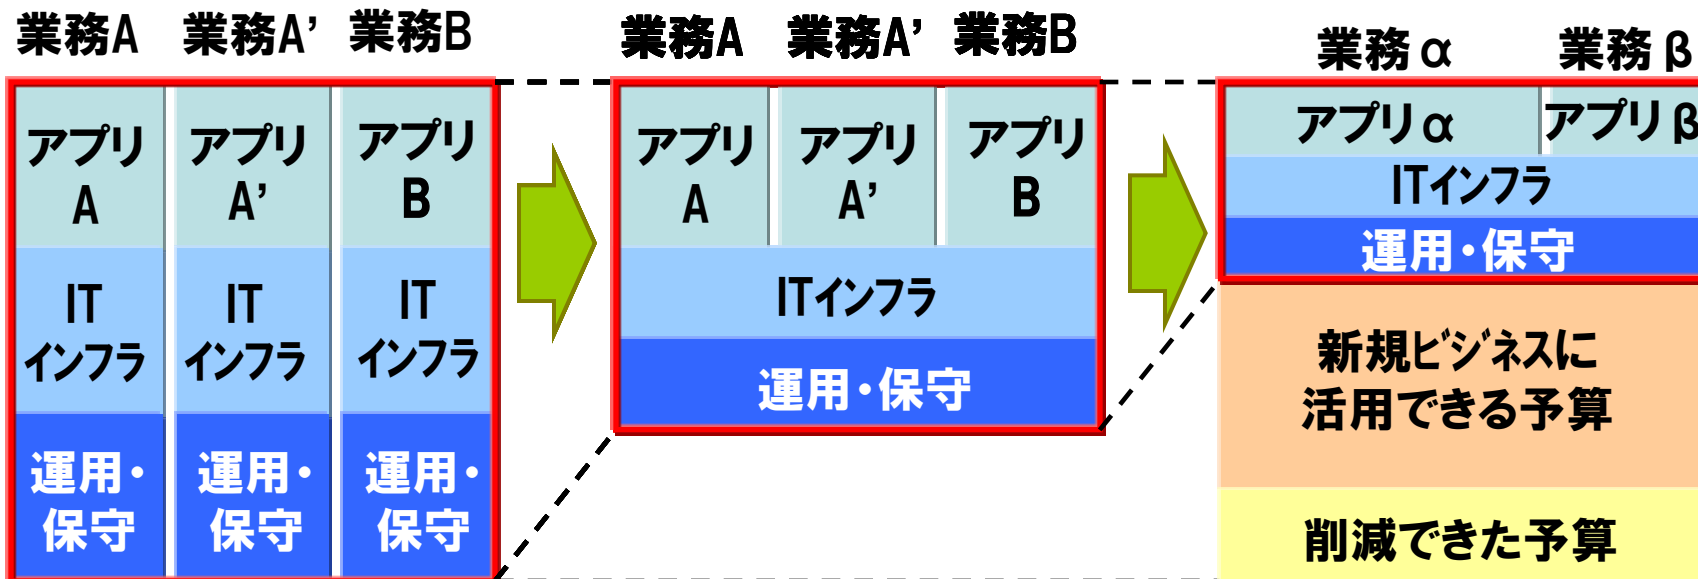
業務A 業務A' 業務B

アプリ A
アプリ A'
アプリ B

IT インフラ
IT インフラ
IT インフラ

運用・保守
運用・保守
運用・保守

業務A 業務A' 業務B

アプリ A
アプリ A'
アプリ B

ITインフラ

運用・保守

業務α 業務β

アプリα
アプリβ

ITインフラ

運用・保守

新規ビジネスに活用できる予算

削減できた予算